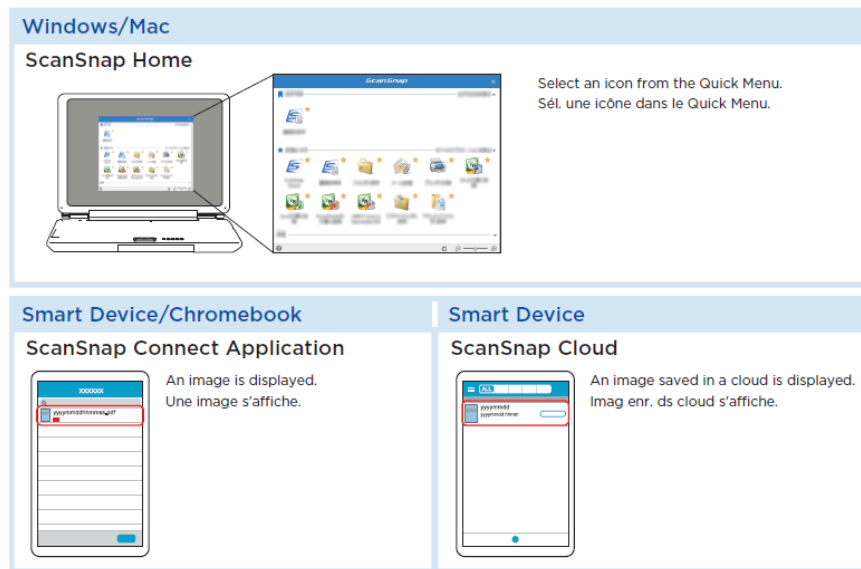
Windows/Mac

ScanSnap Home

ScanSnap

Select an icon from the Quick Menu.
Sél. une icône dans le Quick Menu.

Smart Device/Chromebook

ScanSnap Connect Application

XXXXXX

yyyymmddhhmmss.pdf

An image is displayed.
Une image s'affiche.

Smart Device

ScanSnap Cloud

ALL

yyyymmdd
yyyymmdd hhmm

An image saved in a cloud is displayed.
Imag enr. ds cloud s'affiche.